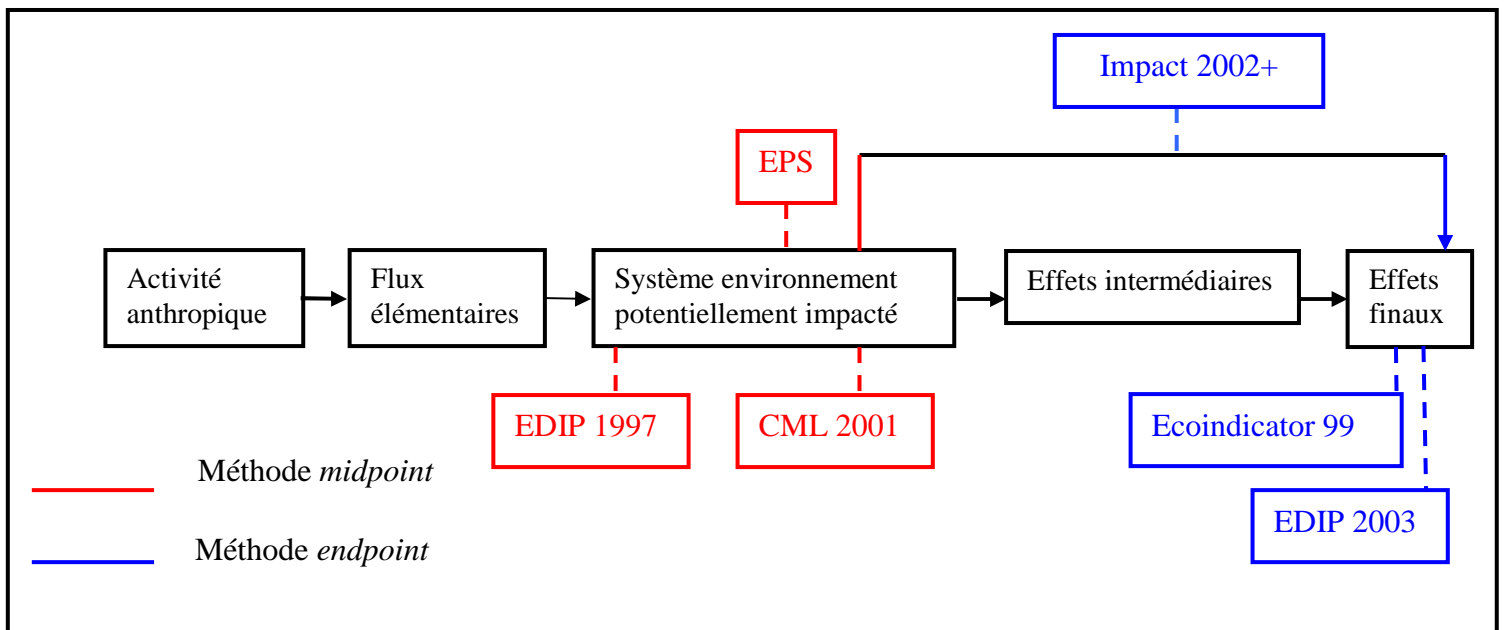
Impact 2002+

EPS

Activité anthropique

Flux élémentaires

Système environnement potentiellement impacté

Effets intermédiaires

Effets finaux

EDIP 1997

CML 2001

Ecoindicator 99

EDIP 2003

Méthode *midpoint*

Méthode *endpoint*